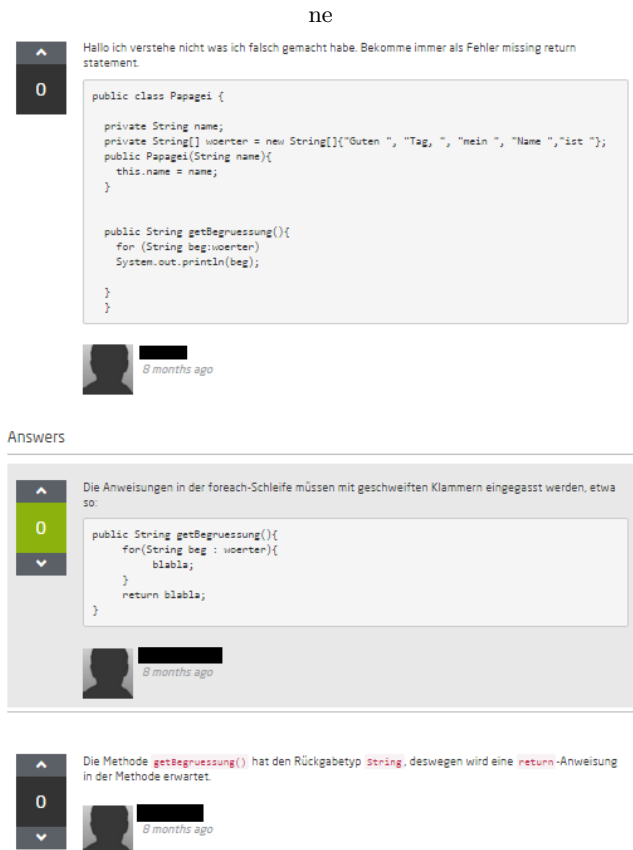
ne

0

Hallo ich verstehe nicht was ich falsch gemacht habe. Bekomme immer als Fehler missing return statement.

```
public class Papagei {

  private String name;
  private String[] woerter = new String[]{"Guten ", "Tag, ", "mein ", "Name ","ist "};
  public Papagei(String name){
    this.name = name;
  }


  public String getBegruessung(){
    for (String beg:woerter)
    System.out.println(beg);

  }
  }
```

8 months ago

Answers

0

Die Anweisungen in der foreach-Schleife müssen mit geschweiften Klammern eingegasst werden, etwa so:

```
public String getBegruessung(){
      for(String beg : woerter){
            blabla;
      }
      return blabla;
}
```

8 months ago

0

Die Methode getBegruessung() hat den Rückgabetyp String, deswegen wird eine return-Anweisung in der Methode erwartet.

8 months ago